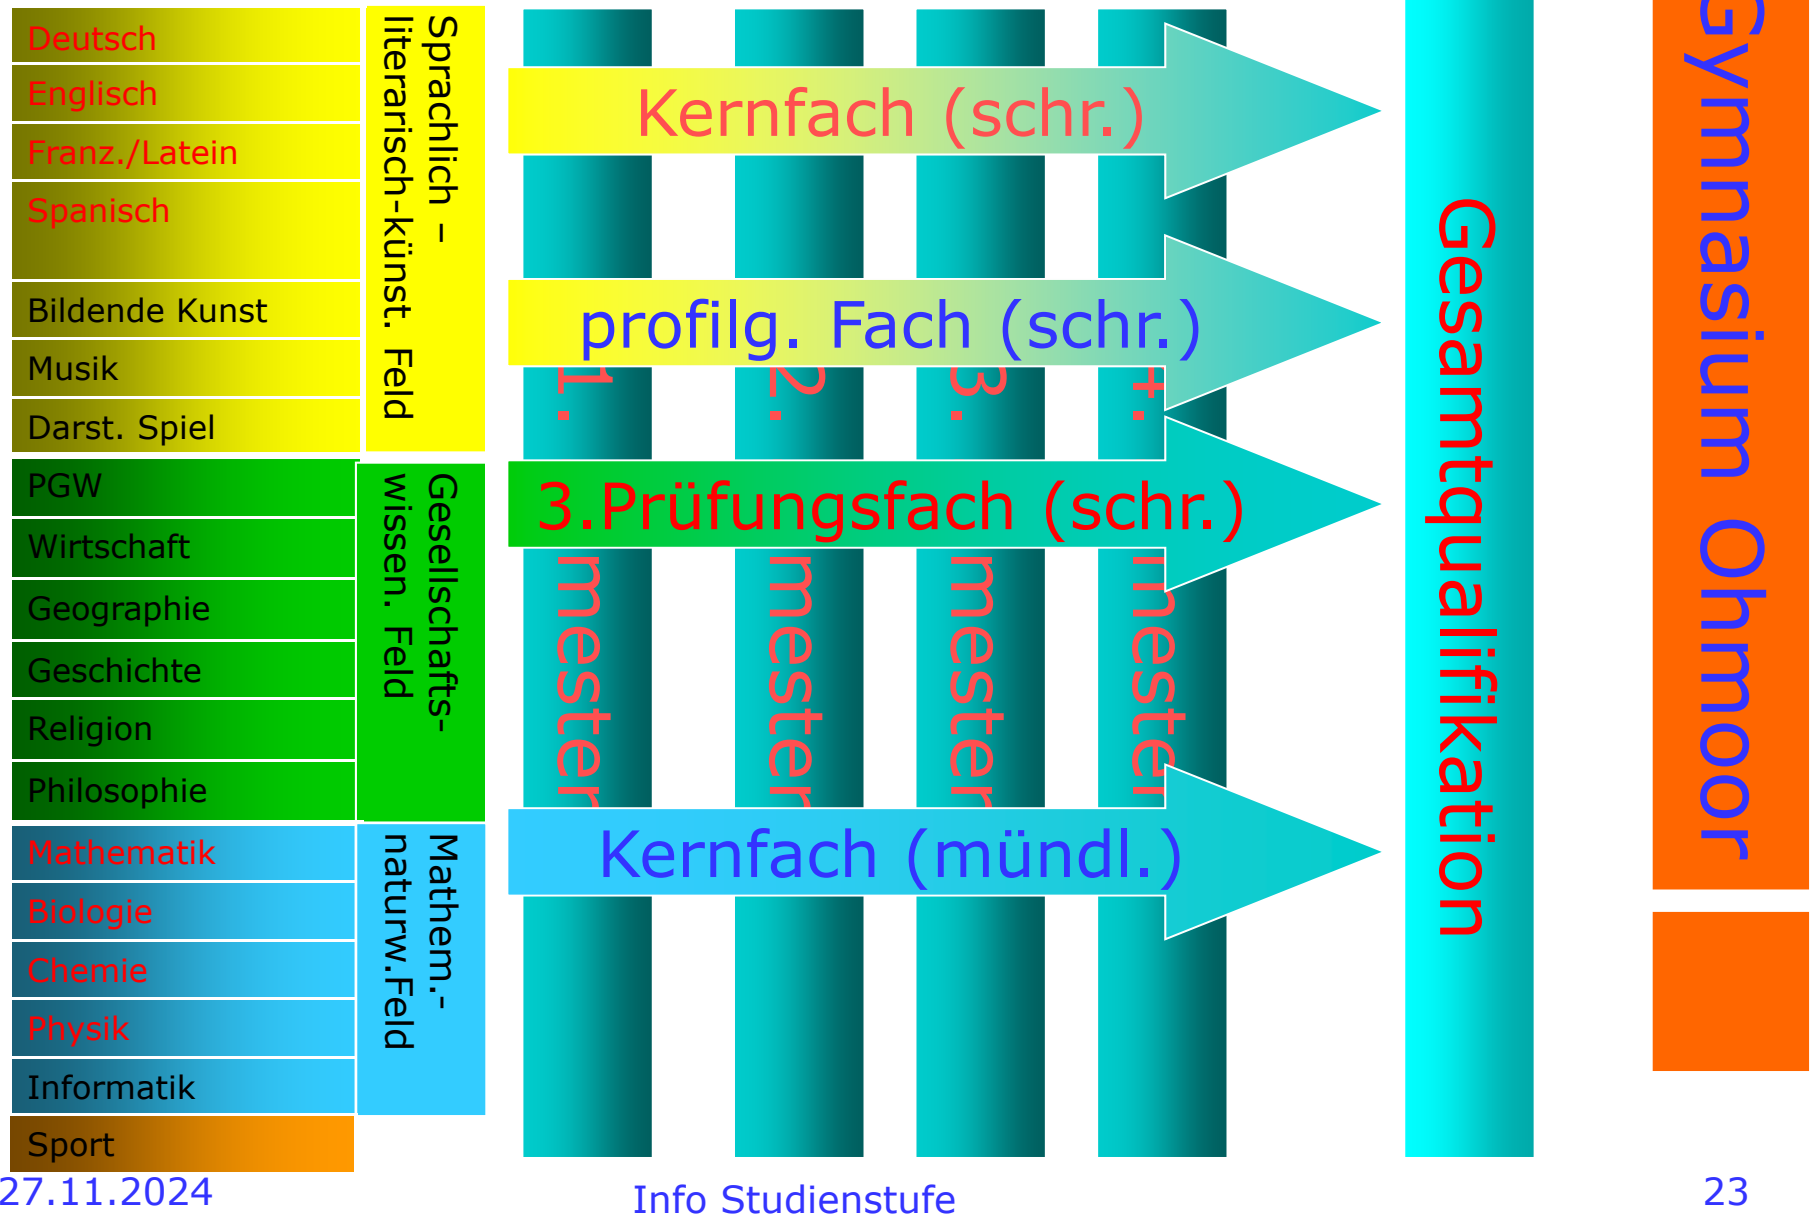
Deutsch
Englisch
Franz./Latein
Spanisch
Bildende Kunst
Musik
Darst. Spiel
PGW
Wirtschaft
Geographie
Geschichte
Religion
Philosophie
Mathematik
Biologie
Chemie
Physik
Informatik
Sport

Sprachlich – literarisch-künst. Feld

Gesellschafts-wissen. Feld

Mathem.-naturw.Feld

Kernfach (schr.)

profilg. Fach (schr.)

3.Prüfungsfach (schr.)

Kernfach (mündl.)

1. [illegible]mester
2. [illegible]mester
3. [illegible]mester
4. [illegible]meste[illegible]

Gesamtqualifikation

Gymnasium Ohmoor

27.11.2024
Info Studienstufe
23